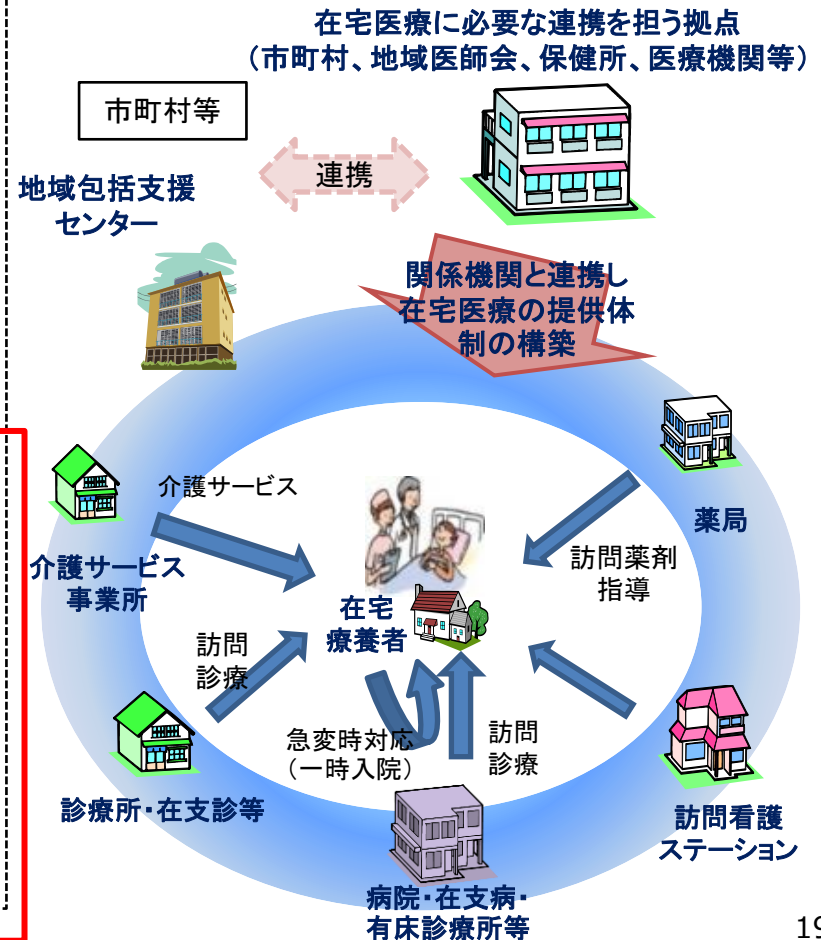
在宅医療に必要な連携を担う拠点
（市町村、地域医師会、保健所、医療機関等）

市町村等

連携

地域包括支援センター

関係機関と連携し在宅医療の提供体制の構築

薬局

介護サービス

介護サービス事業所

訪問薬剤指導

在宅療養者

訪問診療

急変時対応（一時入院）

訪問診療

診療所・在支診等

訪問看護ステーション

病院・在支病・有床診療所等

19